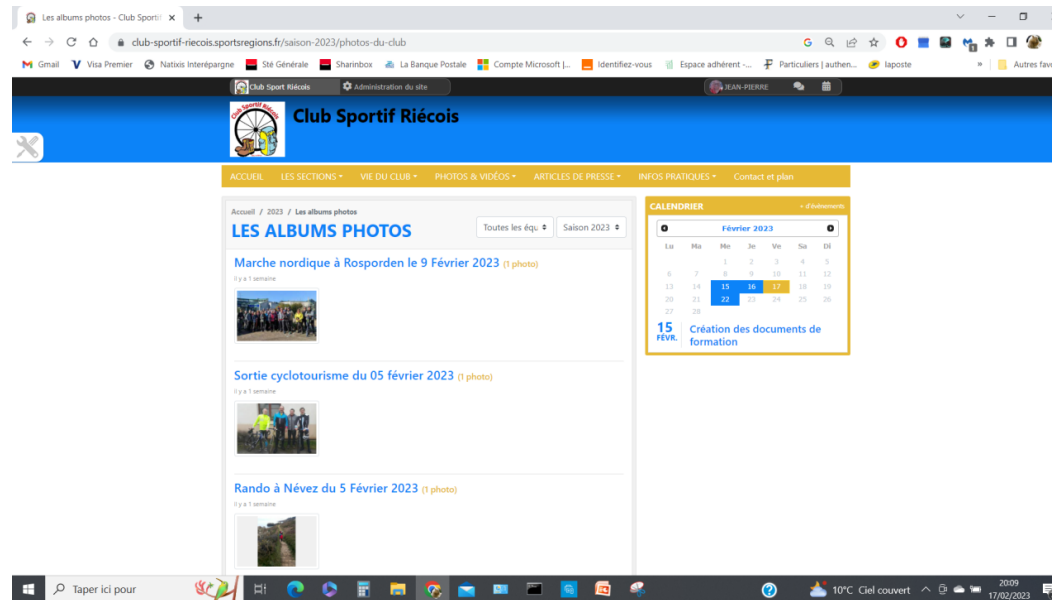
Les albums photos - Club Sportif ×

club-sportif-riecois.sportsregions.fr/saison-2023/photos-du-club

Gmail Visa Premier Natixis Interépargne Sté Générale Sharinbox La Banque Postale Compte Microsoft |... Identifiez-vous Espace adhérent -... Particuliers | authen... laposte » Autres favo

Club Sport Riécois Administration du site JEAN-PIERRE

Club Sportif Riécois

ACCUEIL LES SECTIONS VIE DU CLUB PHOTOS & VIDÉOS ARTICLES DE PRESSE INFOS PRATIQUES Contact et plan

Accueil / 2023 / Les albums photos

LES ALBUMS PHOTOS

Toutes les équ Saison 2023

Marche nordique à Rosporden le 9 Février 2023 (1 photo)

Il y a 1 semaine

Sortie cyclotourisme du 05 février 2023 (1 photo)

Il y a 1 semaine

Rando à Névez du 5 Février 2023 (1 photo)

Il y a 1 semaine

CALENDRIER + d'événements

Février 2023

| Lu | Ma | Me | Je | Ve | Sa | Di |
|---|---|---|---|---|---|---|
| | | 1 | 2 | 3 | 4 | 5 |
| 6 | 7 | 8 | 9 | 10 | 11 | 12 |
| 13 | 14 | 15 | 16 | 17 | 18 | 19 |
| 20 | 21 | 22 | 23 | 24 | 25 | 26 |
| 27 | 28 | | | | | |

15 FÉVR. Création des documents de formation

Taper ici pour

10°C Ciel couvert 20:09 17/02/2023